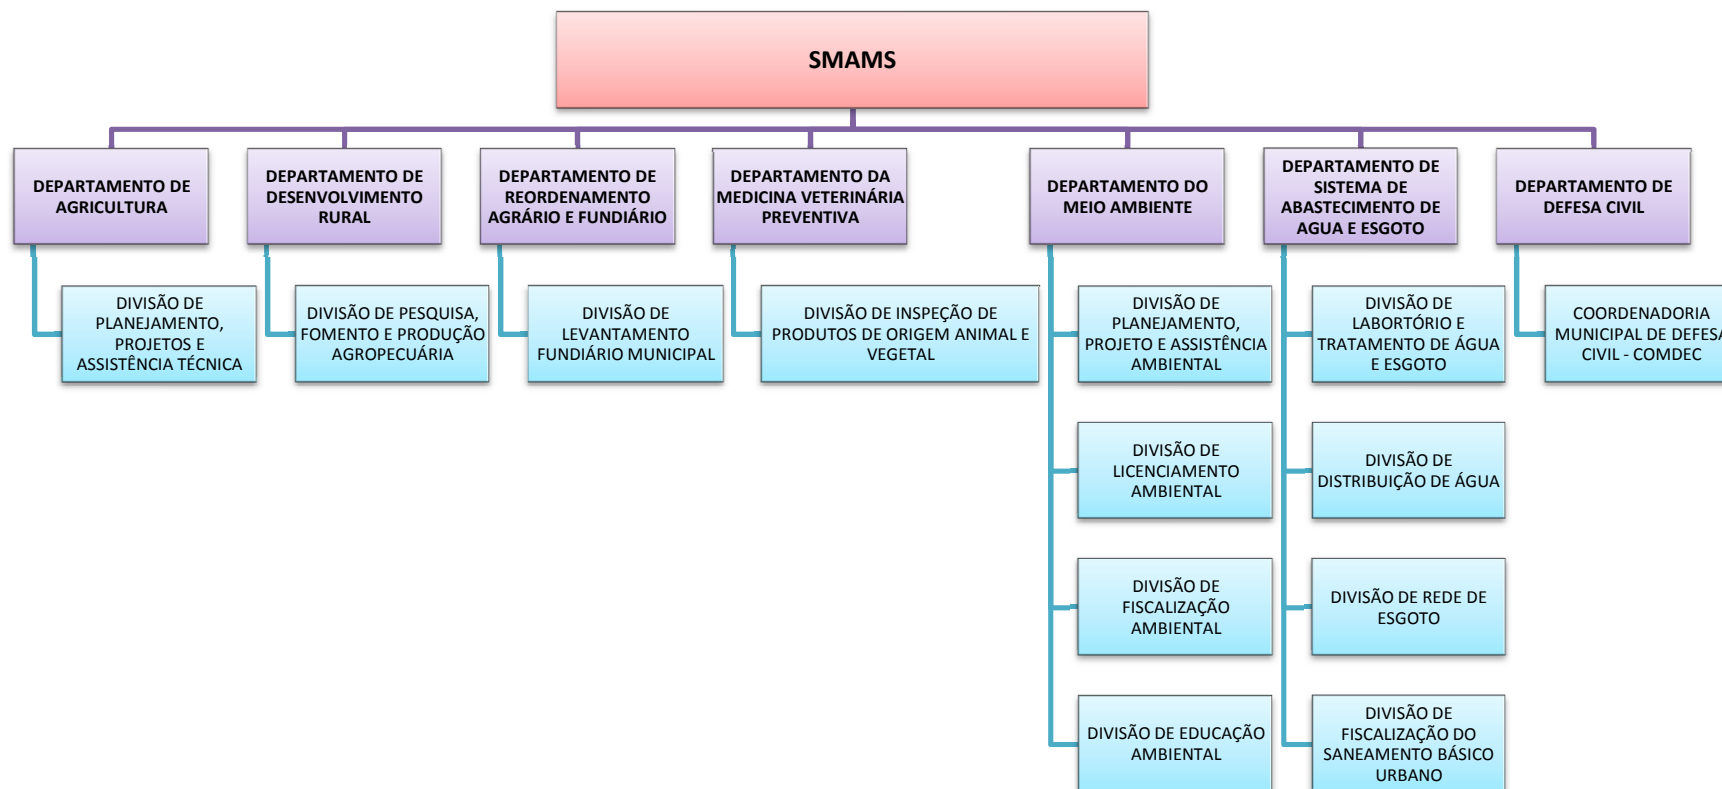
SMAMS

DEPARTAMENTO DE AGRICULTURA

DIVISÃO DE PLANEJAMENTO, PROJETOS E ASSISTÊNCIA TÉCNICA

DEPARTAMENTO DE DESENVOLVIMENTO RURAL

DIVISÃO DE PESQUISA, FOMENTO E PRODUÇÃO AGROPECUÁRIA

DEPARTAMENTO DE REORDENAMENTO AGRÁRIO E FUNDIÁRIO

DIVISÃO DE LEVANTAMENTO FUNDIÁRIO MUNICIPAL

DEPARTAMENTO DA MEDICINA VETERINÁRIA PREVENTIVA

DIVISÃO DE INSPEÇÃO DE PRODUTOS DE ORIGEM ANIMAL E VEGETAL

DEPARTAMENTO DO MEIO AMBIENTE

DIVISÃO DE PLANEJAMENTO, PROJETO E ASSISTÊNCIA AMBIENTAL

DIVISÃO DE LICENCIAMENTO AMBIENTAL

DIVISÃO DE FISCALIZAÇÃO AMBIENTAL

DIVISÃO DE EDUCAÇÃO AMBIENTAL

DEPARTAMENTO DE SISTEMA DE ABASTECIMENTO DE AGUA E ESGOTO

DIVISÃO DE LABORTÓRIO E TRATAMENTO DE ÁGUA E ESGOTO

DIVISÃO DE DISTRIBUIÇÃO DE ÁGUA

DIVISÃO DE REDE DE ESGOTO

DIVISÃO DE FISCALIZAÇÃO DO SANEAMENTO BÁSICO URBANO

DEPARTAMENTO DE DEFESA CIVIL

COORDENADORIA MUNICIPAL DE DEFES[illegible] CIVIL - COMDEC